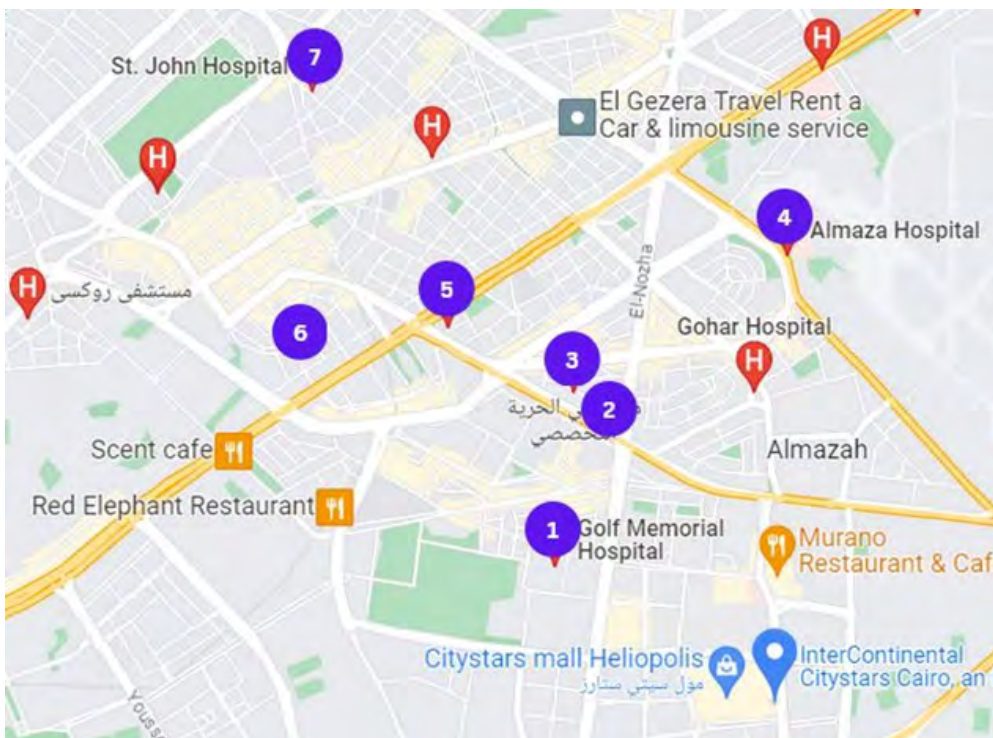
7
St. John Hospital
H
El Gezera Travel Rent a Car & limousine service
H
H
4
Almaza Hospital
H
مستشفى روكسى
5
El-Nozha
6
Gohar Hospital
3
H
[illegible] الحرية التخصصي
2
Scent cafe
Almazah
Red Elephant Restaurant
1
Golf Memorial Hospital
Murano Restaurant & Caf
Citystars mall Heliopolis
مول سيتي ستارز
InterContinental Citystars Cairo, an
Yous